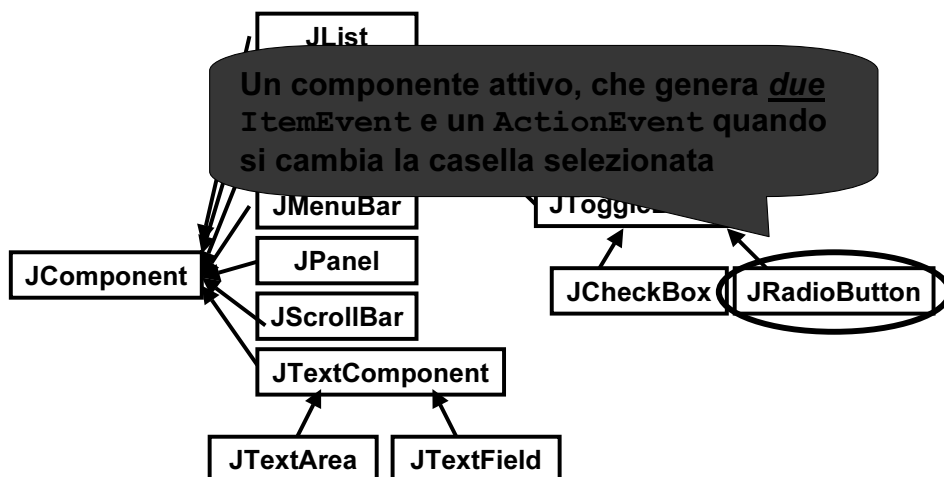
JList

Un componente attivo, che genera *due* ItemEvent e un ActionEvent quando si cambia la casella selezionata

JMenuBar

JToggle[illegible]

JComponent

JPanel

JScrollBar

JCheckBox

JRadioButton

JTextComponent

JTextArea

JTextField